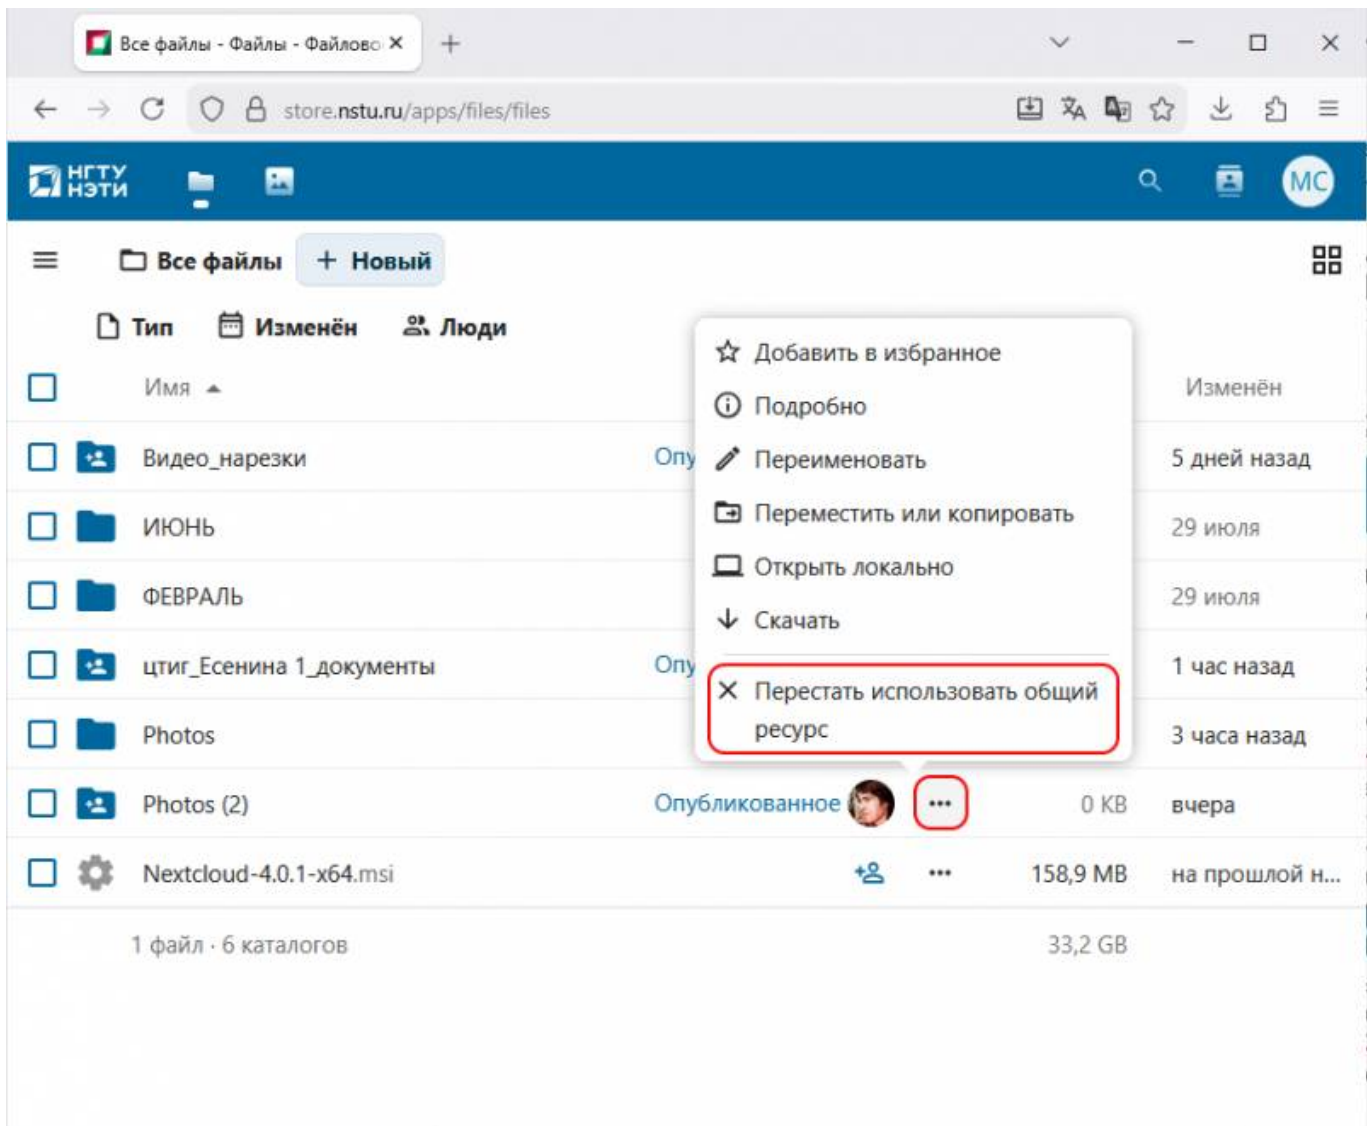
Все файлы - Файлы - Файлово ×

store.nstu.ru/apps/files/files

НГТУ НЭТИ

MC

Все файлы + Новый

Тип Изменён Люди

Имя

Изменён

Видео_нарезки Опу 5 дней назад

ИЮНЬ 29 июля

ФЕВРАЛЬ 29 июля

цтиг_Есенина 1_документы Опу 1 час назад

Photos 3 часа назад

Photos (2) Опубликованное ••• 0 KB вчера

Nextcloud-4.0.1-x64.msi ••• 158,9 MB на прошлой н...

1 файл · 6 каталогов 33,2 GB

Добавить в избранное
Подробно
Переименовать
Переместить или копировать
Открыть локально
Скачать
Перестать использовать общий ресурс